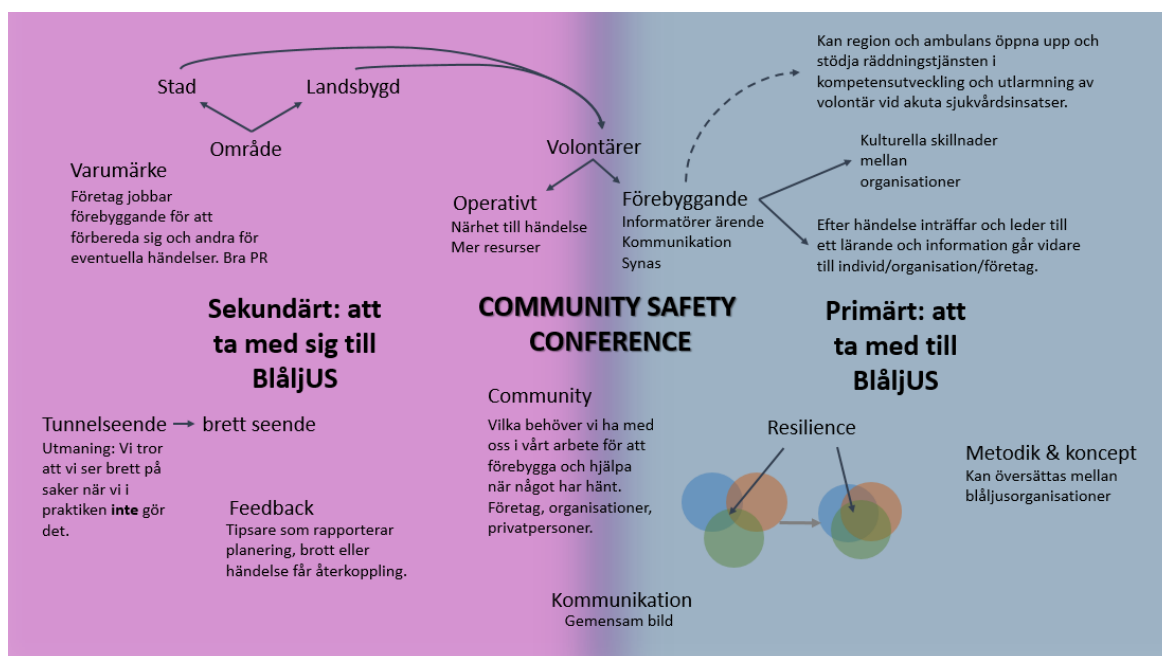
Stad

Landsbygd

Område

Varumärke
Företag jobbar förebyggande för att förbereda sig och andra för eventuella händelser. Bra PR

Kan region och ambulans öppna upp och stödja räddningstjänsten i kompetensutveckling och utlarmning av volontär vid akuta sjukvårdsinsatser.

Volontärer

Kulturella skillnader mellan organisationer

Operativt
Närhet till händelse
Mer resurser

Förebyggande
Informatörer ärende
Kommunikation
Synas

Efter händelse inträffar och leder till ett lärande och information går vidare till individ/organisation/företag.

Sekundärt: att ta med sig till BlåljUS

COMMUNITY SAFETY CONFERENCE

Primärt: att ta med till BlåljUS

Tunnelseende → brett seende
Utmaning: Vi tror att vi ser brett på saker när vi i praktiken **inte** gör det.

Feedback
Tipsare som rapporterar planering, brott eller händelse får återkoppling.

Community
Vilka behöver vi ha med oss i vårt arbete för att förebygga och hjälpa när något har hänt. Företag, organisationer, privatpersoner.

Resilience

Metodik & koncept
Kan översättas mellan blåljusorganisationer

Kommunikation
Gemensam bild